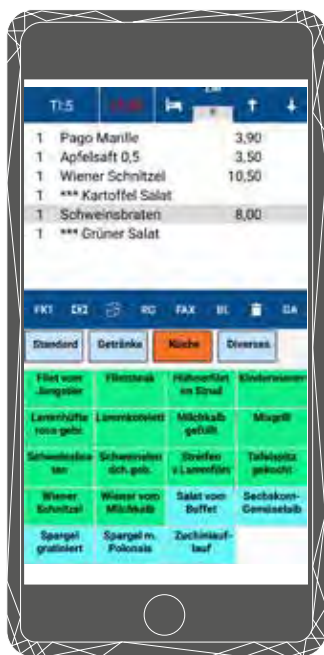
Ti:5 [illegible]

1 Pago Marille 3,90
1 Apfelsaft 0,5 3,50
1 Wiener Schnitzel 10,50
1 *** Kartoffel Salat
1 Schweinsbraten 8,00
1 *** Grüner Salat

FK1 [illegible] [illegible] RC FAX BL GA

Standard Getränke Küche Diverses

| Filet vom Jungstier | Filetsteak | Hühnerfilet im Strudl | Kinderwiener |
|---|---|---|---|
| Lammhüfte rosa gebr. | Lammkotelett | Milchkalb gefüllt | Mixgrill |
| Schweinslungen ten | Schweinelen ück.geb. | Streifen v.Lammfilet | Tafelspitz gekocht |
| Wiener Schnitzel | Wiener vom Milchkalb | Salat vom Buffet | Sechskorn-Gemüselaib |
| Spargel gratiniert | Spargel m. Polonais | Zucchiniauflauf | |